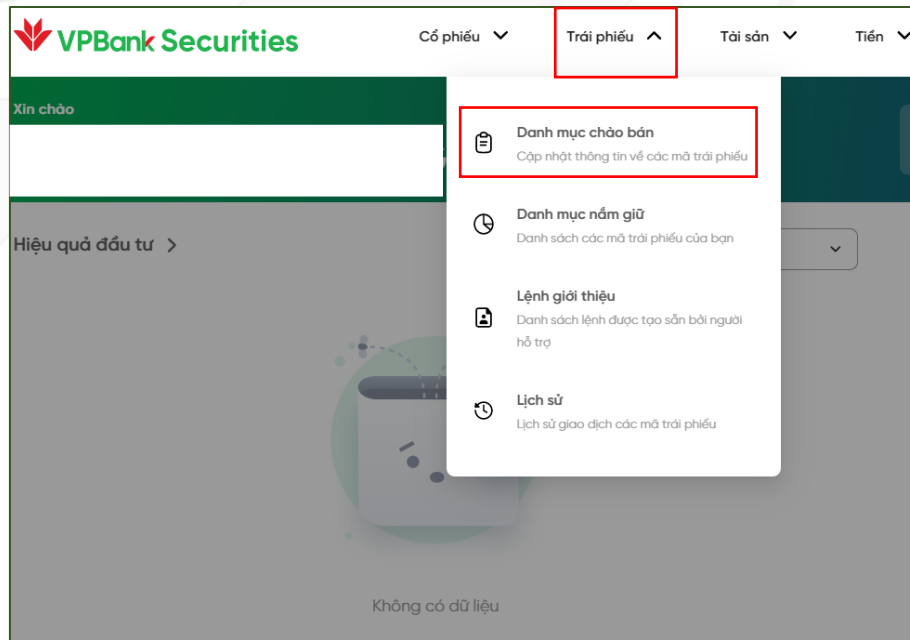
VPBank Securities

Cổ phiếu Trái phiếu Tài sản Tiền

Xin chào

Hiệu quả đầu tư

Danh mục chào bán
Cập nhật thông tin về các mã trái phiếu

Danh mục nắm giữ
Danh sách các mã trái phiếu của bạn

Lệnh giới thiệu
Danh sách lệnh được tạo sẵn bởi người hỗ trợ

Lịch sử
Lịch sử giao dịch các mã trái phiếu

Không có dữ liệu